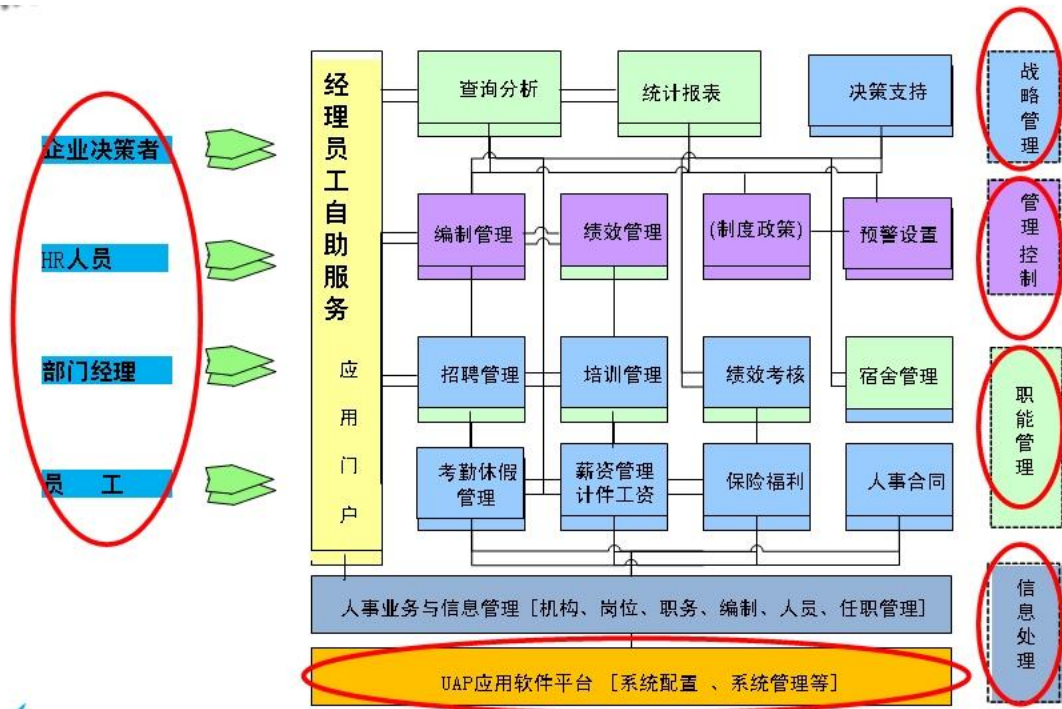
企业决策者

HR人员

部门经理

员 工

经理员工自助服务

应用门户

查询分析

统计报表

决策支持

战略管理

编制管理

绩效管理

(制度政策)

预警设置

管理控制

招聘管理

培训管理

绩效考核

宿舍管理

职能管理

考勤休假管理

薪资管理计件工资

保险福利

人事合同

人事业务与信息管理［机构、岗位、职务、编制、人员、任职管理］

信息处理

UAP应用软件平台 ［系统配置 、系统管理等］